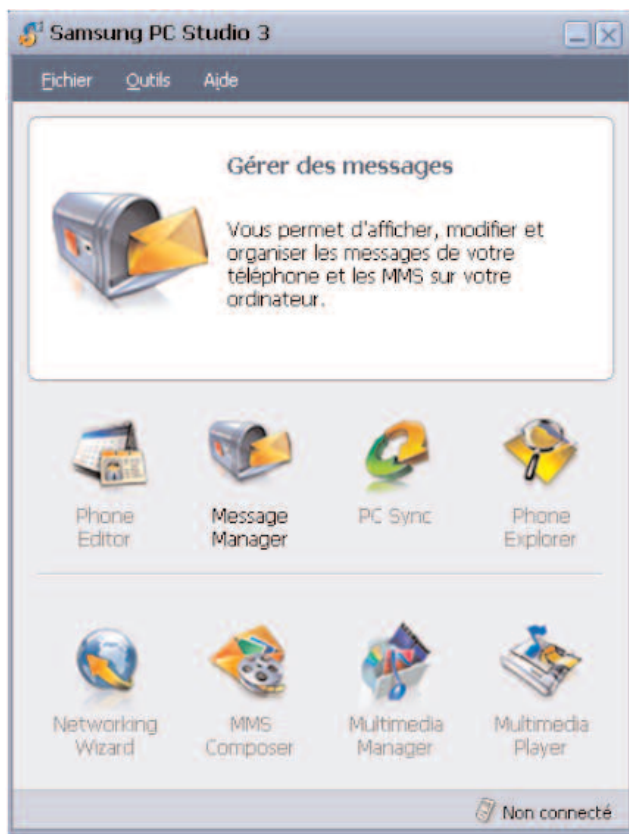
Samsung PC Studio 3

Fichier Outils Aide

Gérer des messages

Vous permet d'afficher, modifier et organiser les messages de votre téléphone et les MMS sur votre ordinateur.

Phone Editor

Message Manager

PC Sync

Phone Explorer

Networking Wizard

MMS Composer

Multimedia Manager

Multimedia Player

Non connecté